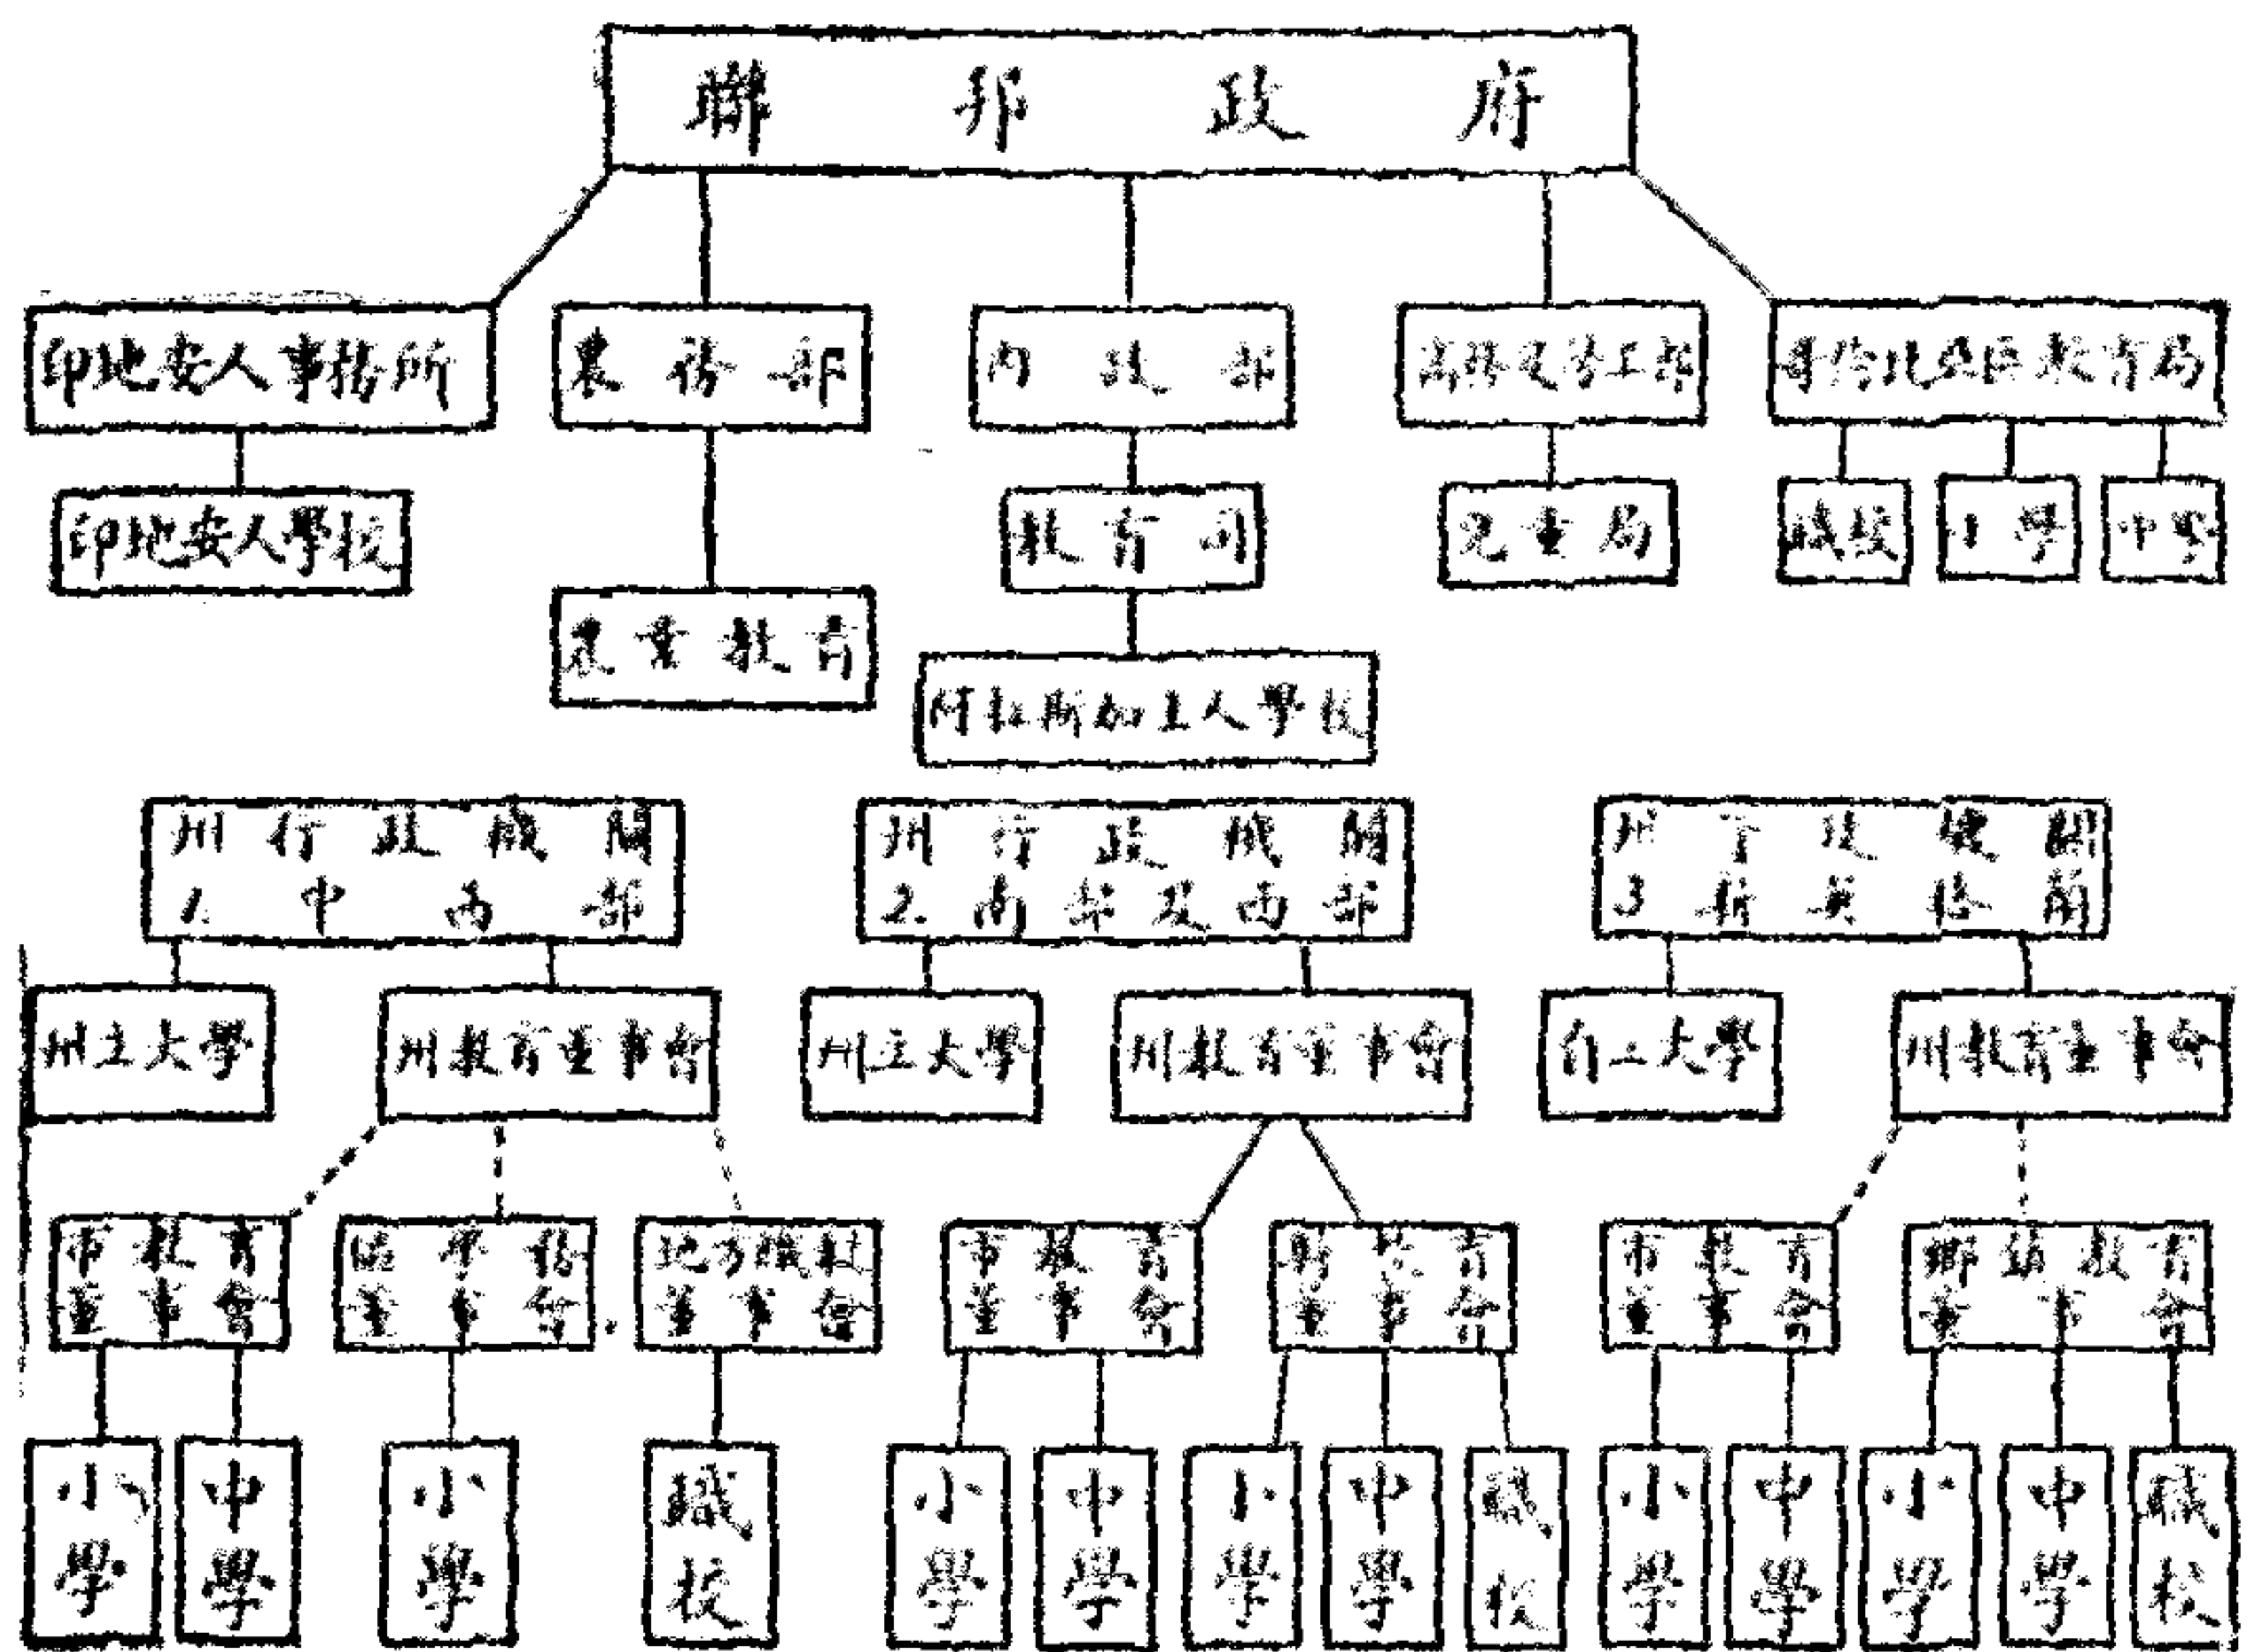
聯邦政府

印地安人事務所
農務部
內政部
商務及勞工部
哥倫比亞區教育局

印地安人學校
農業教育
教育司
兒童局
職校
小學
中學

阿拉斯加土人學校

州行政機關 1.中西部
州行政機關 2.南部及西部
州行政機關 3.新英格蘭

州立大學
州教育董事會
州立大學
州教育董事會
自立大學
州教育董事會

市教育董事會
區學務董事會
地方職校董事會
市教育董事會
縣教育董事會
市教育董事會
鄉鎮教育董事會

小學
中學
小學
職校
小學
中學
小學
中學
職校
小學
中學
小學
中學
職校